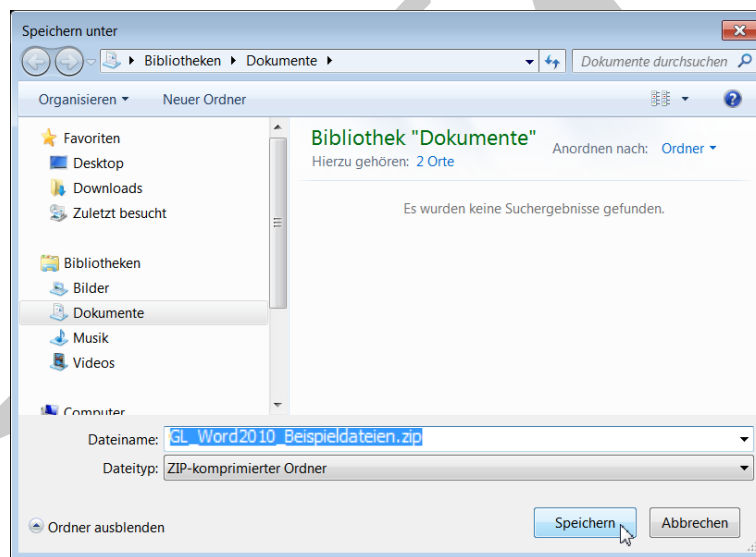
Speichern unter

Bibliotheken ▸ Dokumente ▸

Dokumente durchsuchen

Organisieren ▾ Neuer Ordner

Favoriten
Desktop
Downloads
Zuletzt besucht

Bibliotheken
Bilder
Dokumente
Musik
Videos

Computer

Bibliothek "Dokumente"
Hierzu gehören: 2 Orte

Anordnen nach: Ordner ▾

Es wurden keine Suchergebnisse gefunden.

Dateiname: GL_Word2010_Beispieldateien.zip

Dateityp: ZIP-komprimierter Ordner

Ordner ausblenden

Speichern

Abbrechen